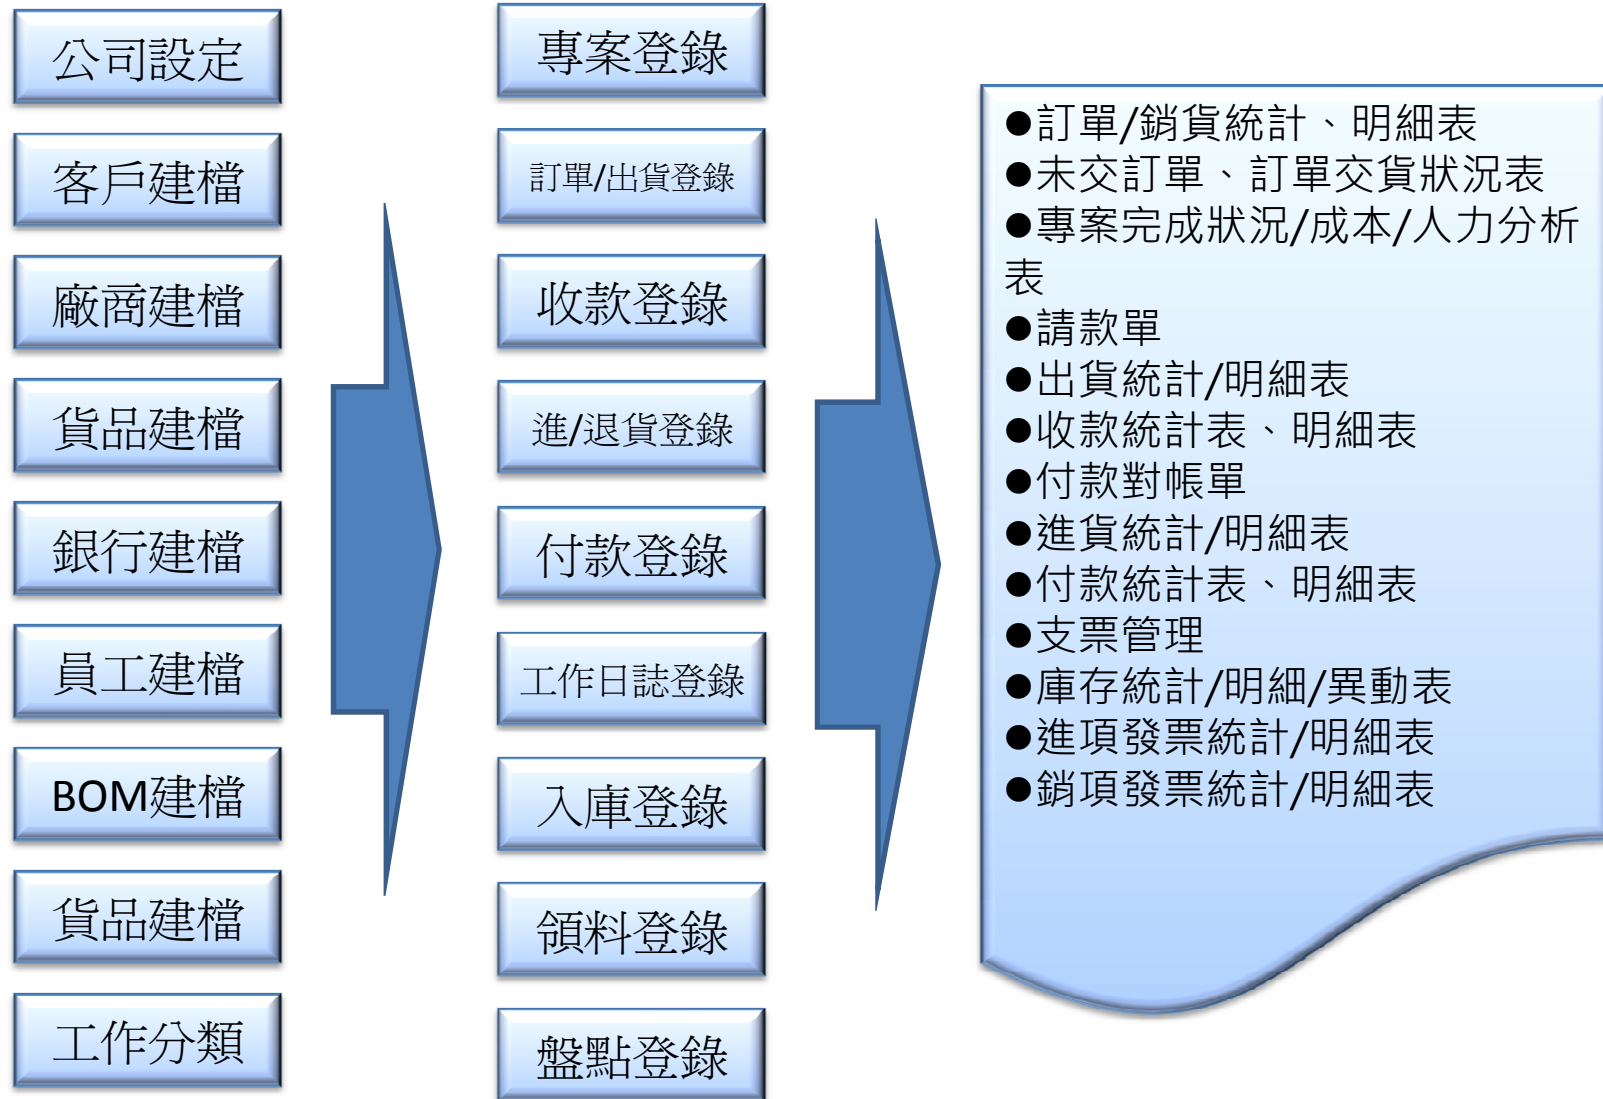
公司設定

客戶建檔

廠商建檔

貨品建檔

銀行建檔

員工建檔

BOM建檔

貨品建檔

工作分類

專案登錄

訂單/出貨登錄

收款登錄

進/退貨登錄

付款登錄

工作日誌登錄

入庫登錄

領料登錄

盤點登錄

●訂單/銷貨統計、明細表
●未交訂單、訂單交貨狀況表
●專案完成狀況/成本/人力分析表
●請款單
●出貨統計/明細表
●收款統計表、明細表
●付款對帳單
●進貨統計/明細表
●付款統計表、明細表
●支票管理
●庫存統計/明細/異動表
●進項發票統計/明細表
●銷項發票統計/明細表